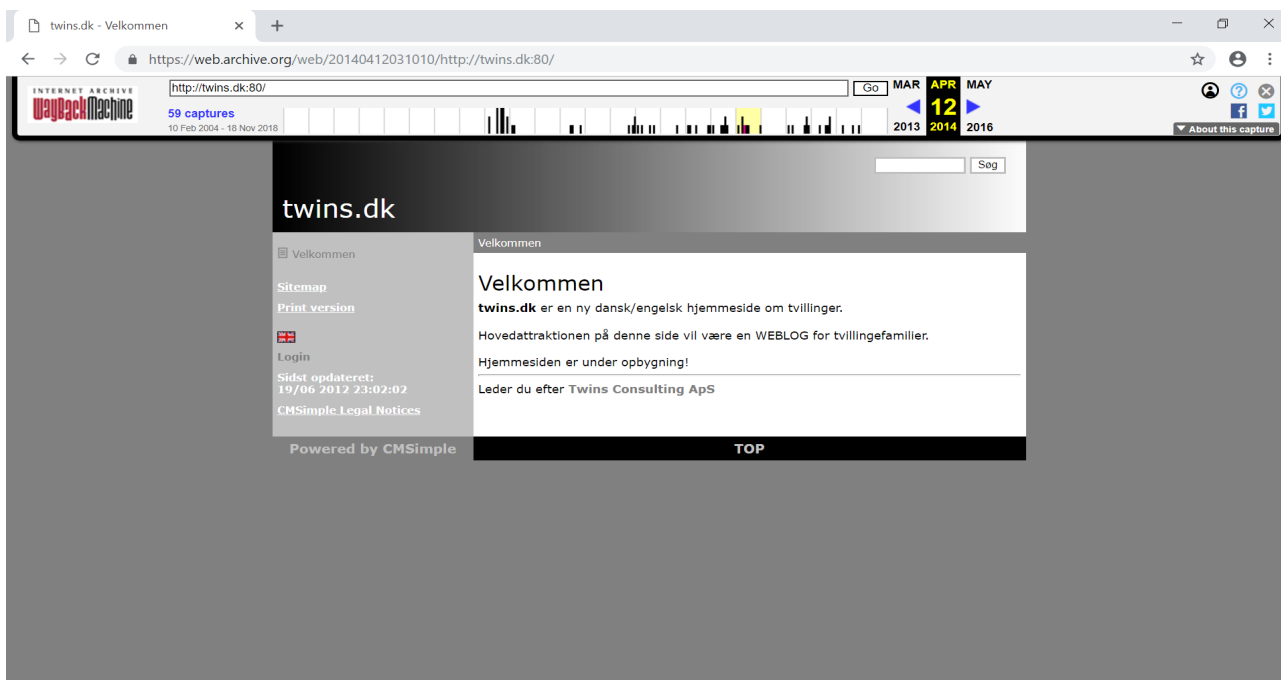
twins.dk - Velkommen

https://web.archive.org/web/20140412031010/http://twins.dk:80/

INTERNET ARCHIVE WaybackMachine

http://twins.dk:80/ Go

59 captures
10 Feb 2004 - 18 Nov 2018

MAR APR MAY
12
2013 2014 2016

About this capture

Søg

twins.dk

Velkommen

Velkommen

Sitemap
Print version

Login

Sidst opdateret:
19/06 2012 23:02:02

CMSimple Legal Notices

Velkommen

twins.dk er en ny dansk/engelsk hjemmeside om tvillinger.

Hovedattraktionen på denne side vil være en WEBLOG for tvillingefamilier.

Hjemmesiden er under opbygning!

Leder du efter Twins Consulting ApS

Powered by CMSimple

TOP